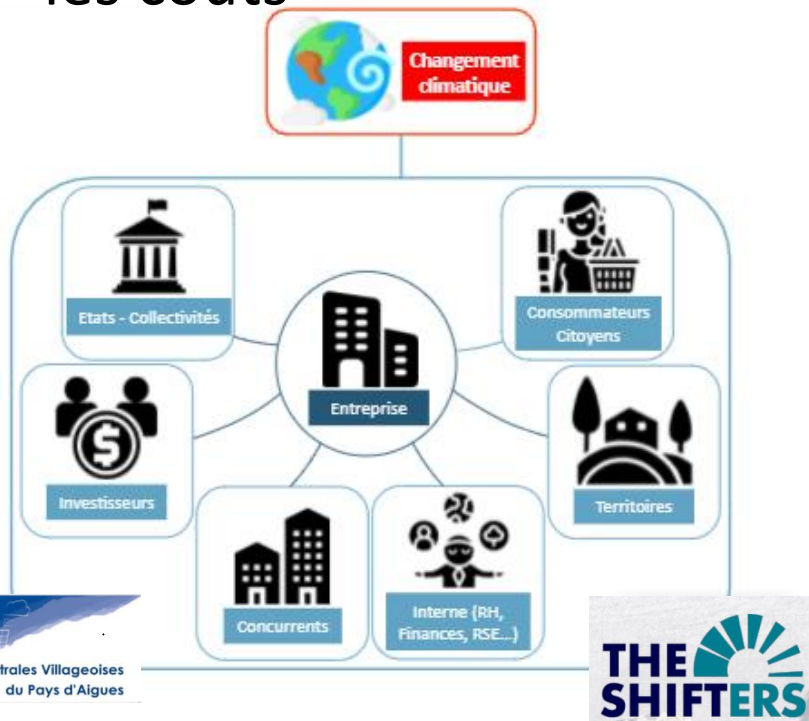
Changement climatique

Etats - Collectivités

Consommateurs Citoyens

Entreprise

Investisseurs

Territoires

Concurrents

Interne (RH, Finances, RSE...)

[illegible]trales Villageoises du Pays d'Aigues

THE SHIFTERS